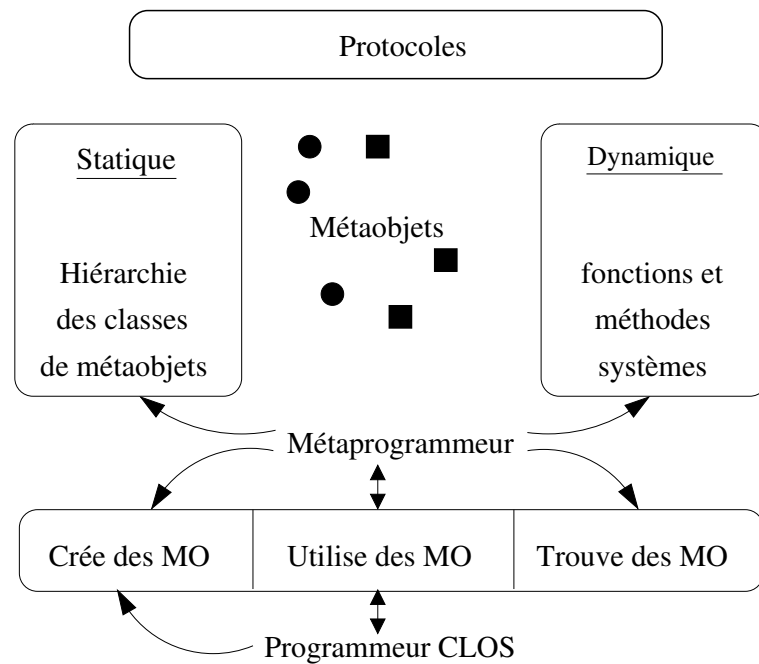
Protocoles

Statique

Hiérarchie des classes de métaobjets

Métaobjets

Dynamique

fonctions et méthodes systèmes

Métaprogrammeur

| Crée des MO | Utilise des MO | Trouve des MO |
|---|---|---|

Programmeur CLOS